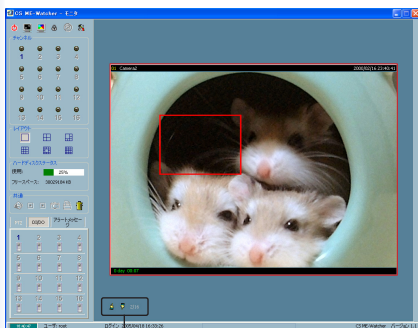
CS MC-Watcher - 1/9
チャンネル
1 2 3 4
5 6 7 8
9 10 11 12
13 14 15 16
レイアウト
ハードディスクステータス
使用: 25%
フリースペース: 38029184 KB
共通
01 Camera2
2003/02/14 23:40:41
R.Day 08:07
CS MC-Watcher